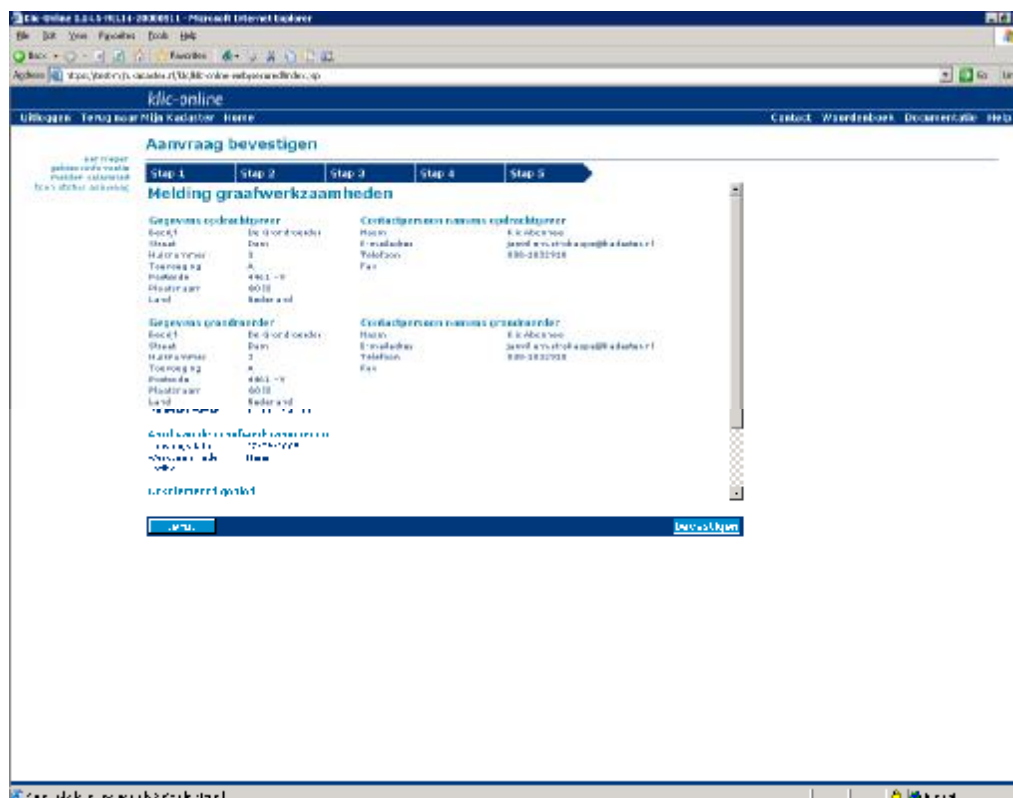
Klic-Online 1.0.4.5-REL14-20080811 - Microsoft Internet Explorer

File Edit View Favorites Tools Help

Back Favorites

Address https://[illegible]/klic-online-web/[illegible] Go

klic-online

Uitloggen Terug naar Mijn Kadaster Home

Contact Woordenboek Documentatie Help

Aanvraag bevestigen

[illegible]

| Stap 1 | Stap 2 | Stap 3 | Stap 4 | Stap 5 |
|---|---|---|---|---|

Melding graafwerkzaamheden

Gegevens opdrachtgever
Bedrijf De Grondroerder
Straat Dam
Huisnummer 1
Toevoeging A
Postcode 4461 -Y
Plaatsnaam GOES
Land Nederland

Contactpersoon namens opdrachtgever
Naam E.k Abonnee
E-mailadres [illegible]@kadaster.nl
Telefoon 088-1832918
Fax

Gegevens grondroerder
Bedrijf De Grondroerder
Straat Dam
Huisnummer 1
Toevoeging A
Postcode 4461 -Y
Plaatsnaam GOES
Land Nederland
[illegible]

Contactpersoon namens grondroerder
Naam E.k Abonnee
E-mailadres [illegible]@kadaster.nl
Telefoon 088-1832918
Fax

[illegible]
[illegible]
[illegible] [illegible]

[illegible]

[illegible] Bevestigen

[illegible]